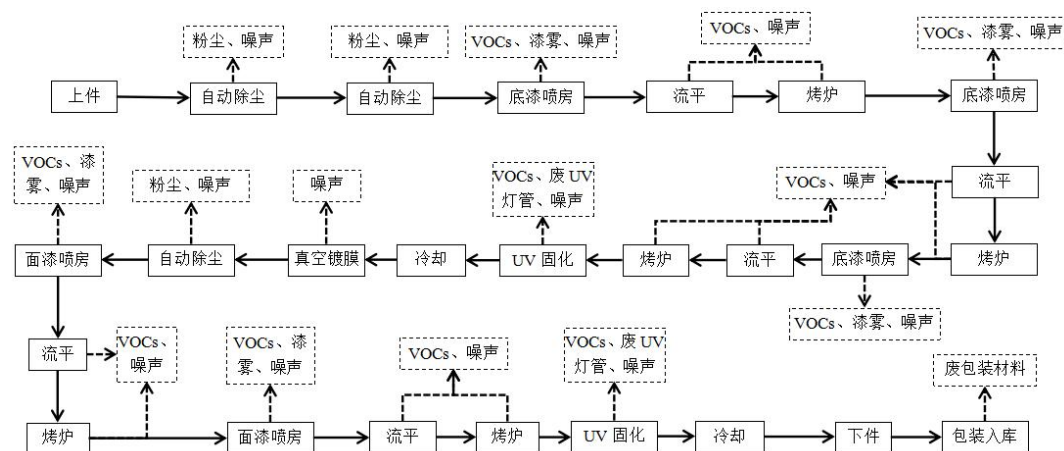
粉尘、噪声

粉尘、噪声

VOCs、漆雾、噪声

VOCs、噪声

VOCs、漆雾、噪声

上件

自动除尘

自动除尘

底漆喷房

流平

烤炉

底漆喷房

VOCs、漆雾、噪声

粉尘、噪声

噪声

VOCs、废UV灯管、噪声

VOCs、噪声

流平

面漆喷房

自动除尘

真空镀膜

冷却

UV 固化

烤炉

流平

底漆喷房

烤炉

VOCs、漆雾、噪声

流平

VOCs、噪声

VOCs、漆雾、噪声

VOCs、噪声

VOCs、废UV灯管、噪声

废包装材料

烤炉

面漆喷房

流平

烤炉

UV 固化

冷却

下件

包装入库